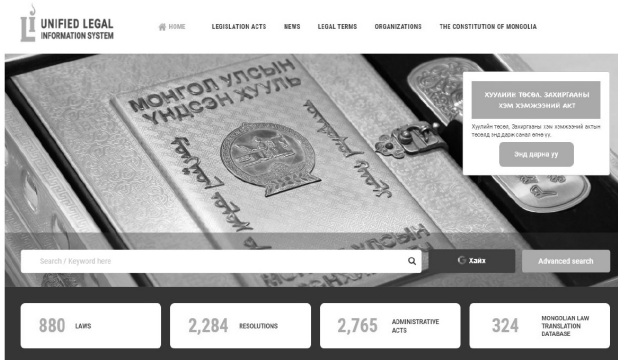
UNIFIED LEGAL INFORMATION SYSTEM

HOME LEGISLATION ACTS NEWS LEGAL TERMS ORGANIZATIONS THE CONSTITUTION OF MONGOLIA

МОНГОЛ УЛСЫН ҮНДСЭН ХУУЛЬ

ХУУЛИЙН ТӨСӨЛ, ЗАХИРГААНЫ ХЭМ ХЭМЖЭЭНИЙ АКТ

Хуулийн төсөл, Захиргааны хэм хэмжээний актын төсөлд энд дарж санал өгнө үү.

Энд дарна уу

Search / Keyword here

Хайх

Advanced search

880 LAWS

2,284 RESOLUTIONS

2,765 ADMINISTRATIVE ACTS

324 MONGOLIAN LAW TRANSLATION DATABASE